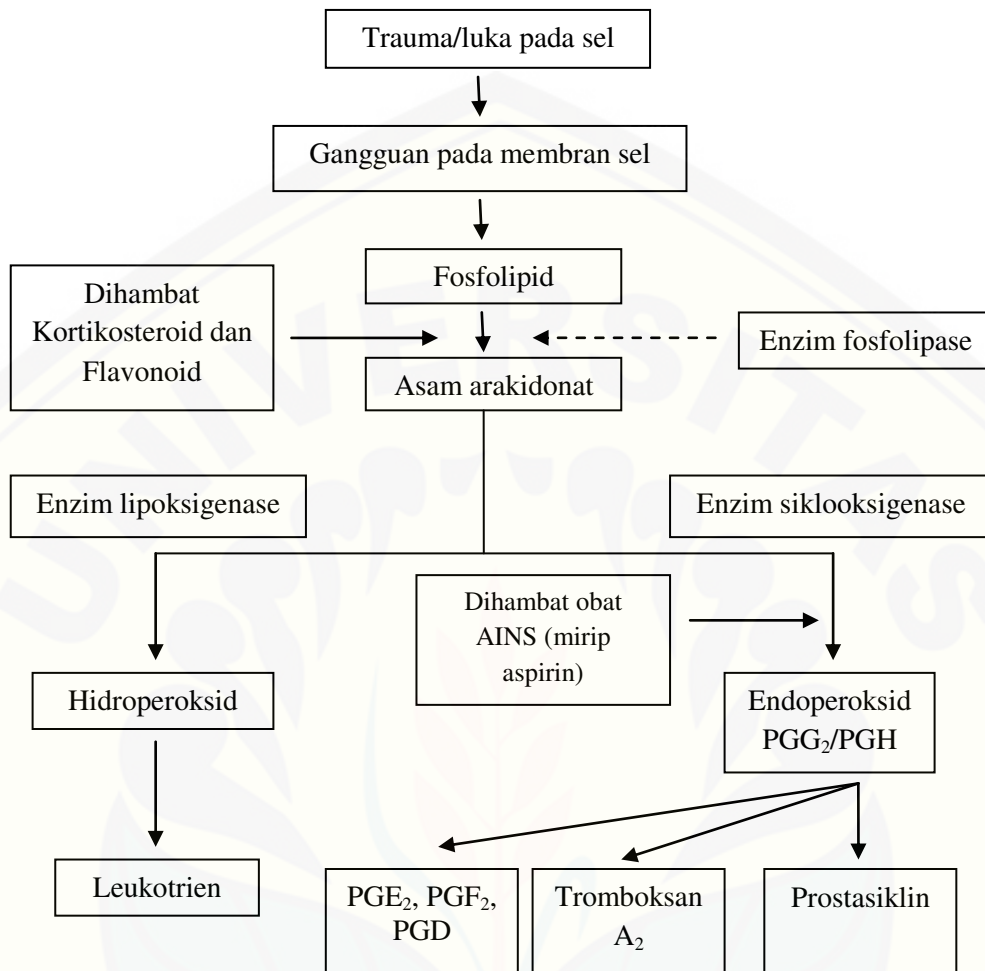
Trauma/luka pada sel

Gangguan pada membran sel

Fosfolipid

Dihambat Kortikosteroid dan Flavonoid

Enzim fosfolipase

Asam arakidonat

Enzim lipoksigenase

Enzim siklooksigenase

Dihambat obat AINS (mirip aspirin)

Hidroperoksid

Endoperoksid $PGG_2$/PGH

Leukotrien

$PGE_2$, $PGF_2$, PGD

Tromboksan $A_2$

Prostasiklin